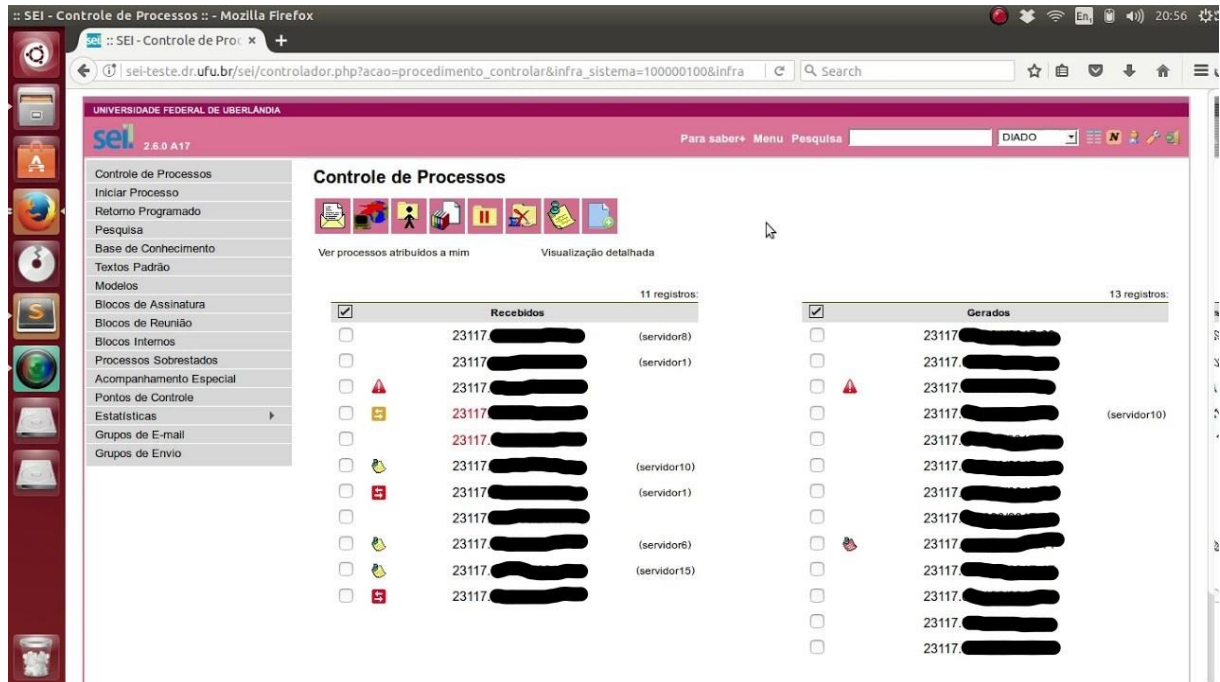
:: SEI - Controle de Processos :: - Mozilla Firefox

20:56

:: SEI - Controle de Proc ×

sei-teste.dr.ufu.br/sei/controlador.php?acao=procedimento_controlar&infra_sistema=100000100&infra

Search

UNIVERSIDADE FEDERAL DE UBERLÂNDIA

sei. 2.6.0 A17

Para saber+ Menu Pesquisa

DIADO

Controle de Processos
Iniciar Processo
Retorno Programado
Pesquisa
Base de Conhecimento
Textos Padrão
Modelos
Blocos de Assinatura
Blocos de Reunião
Blocos Internos
Processos Sobrestados
Acompanhamento Especial
Pontos de Controle
Estatísticas
Grupos de E-mail
Grupos de Envio

Controle de Processos

Ver processos atribuídos a mim

Visualização detalhada

11 registros:

| | Recebidos | |
|---|---|---|
| | 23117.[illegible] | (servidor8) |
| | 23117.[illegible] | (servidor1) |
| | 23117.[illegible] | |
| | 23117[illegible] | |
| | 23117.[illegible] | |
| | 23117.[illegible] | (servidor10) |
| | 23117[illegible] | (servidor1) |
| | 23117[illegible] | |
| | 23117.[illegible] | (servidor6) |
| | 23117.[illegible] | (servidor15) |
| | 23117.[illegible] | |

13 registros:

| | Gerados | |
|---|---|---|
| | 23117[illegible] | |
| | 23117.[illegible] | |
| | 23117.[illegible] | |
| | 23117.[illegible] | (servidor10) |
| | 23117.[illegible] | |
| | 23117.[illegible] | |
| | 23117.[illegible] | |
| | 23117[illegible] | |
| | 23117.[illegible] | |
| | 23117.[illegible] | |
| | 23117.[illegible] | |
| | 23117.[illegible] | |
| | 23117.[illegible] | |